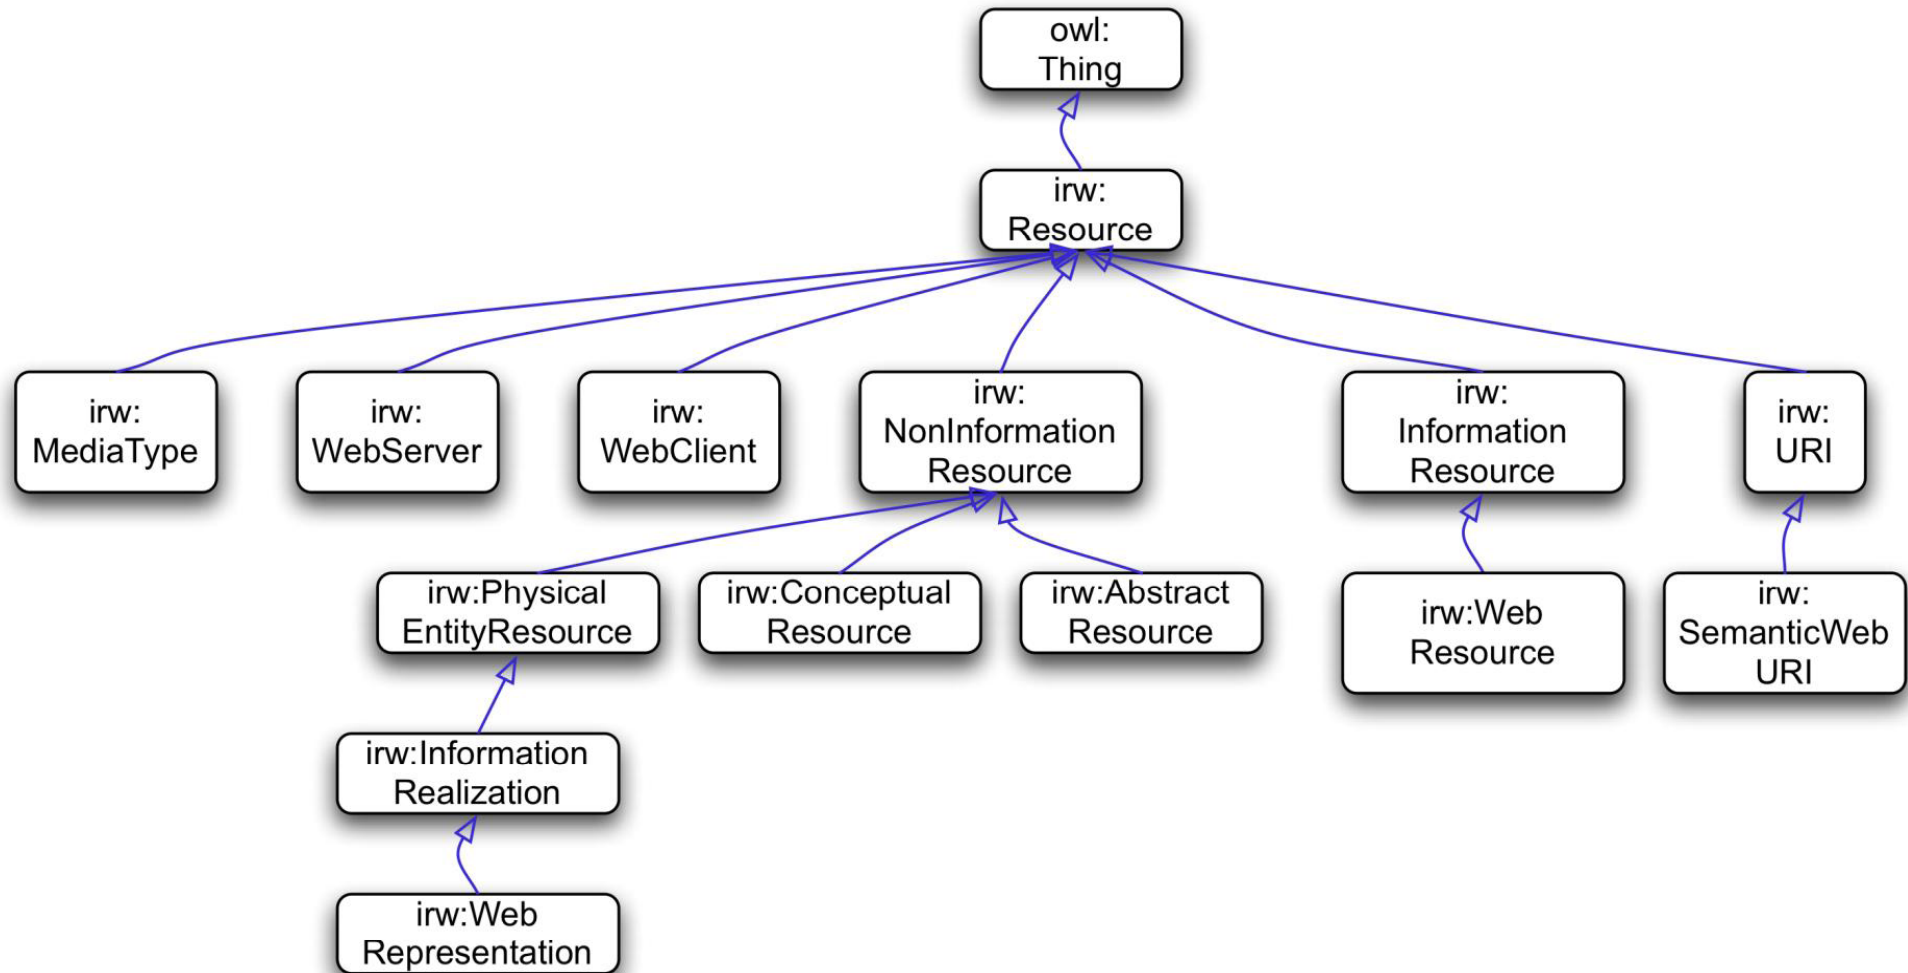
owl: Thing

irw: Resource

irw: MediaType

irw: WebServer

irw: WebClient

irw: NonInformation Resource

irw: Information Resource

irw: URI

irw:Physical EntityResource

irw:Conceptual Resource

irw:Abstract Resource

irw:Web Resource

irw: SemanticWeb URI

irw:Information Realization

irw:Web Representation